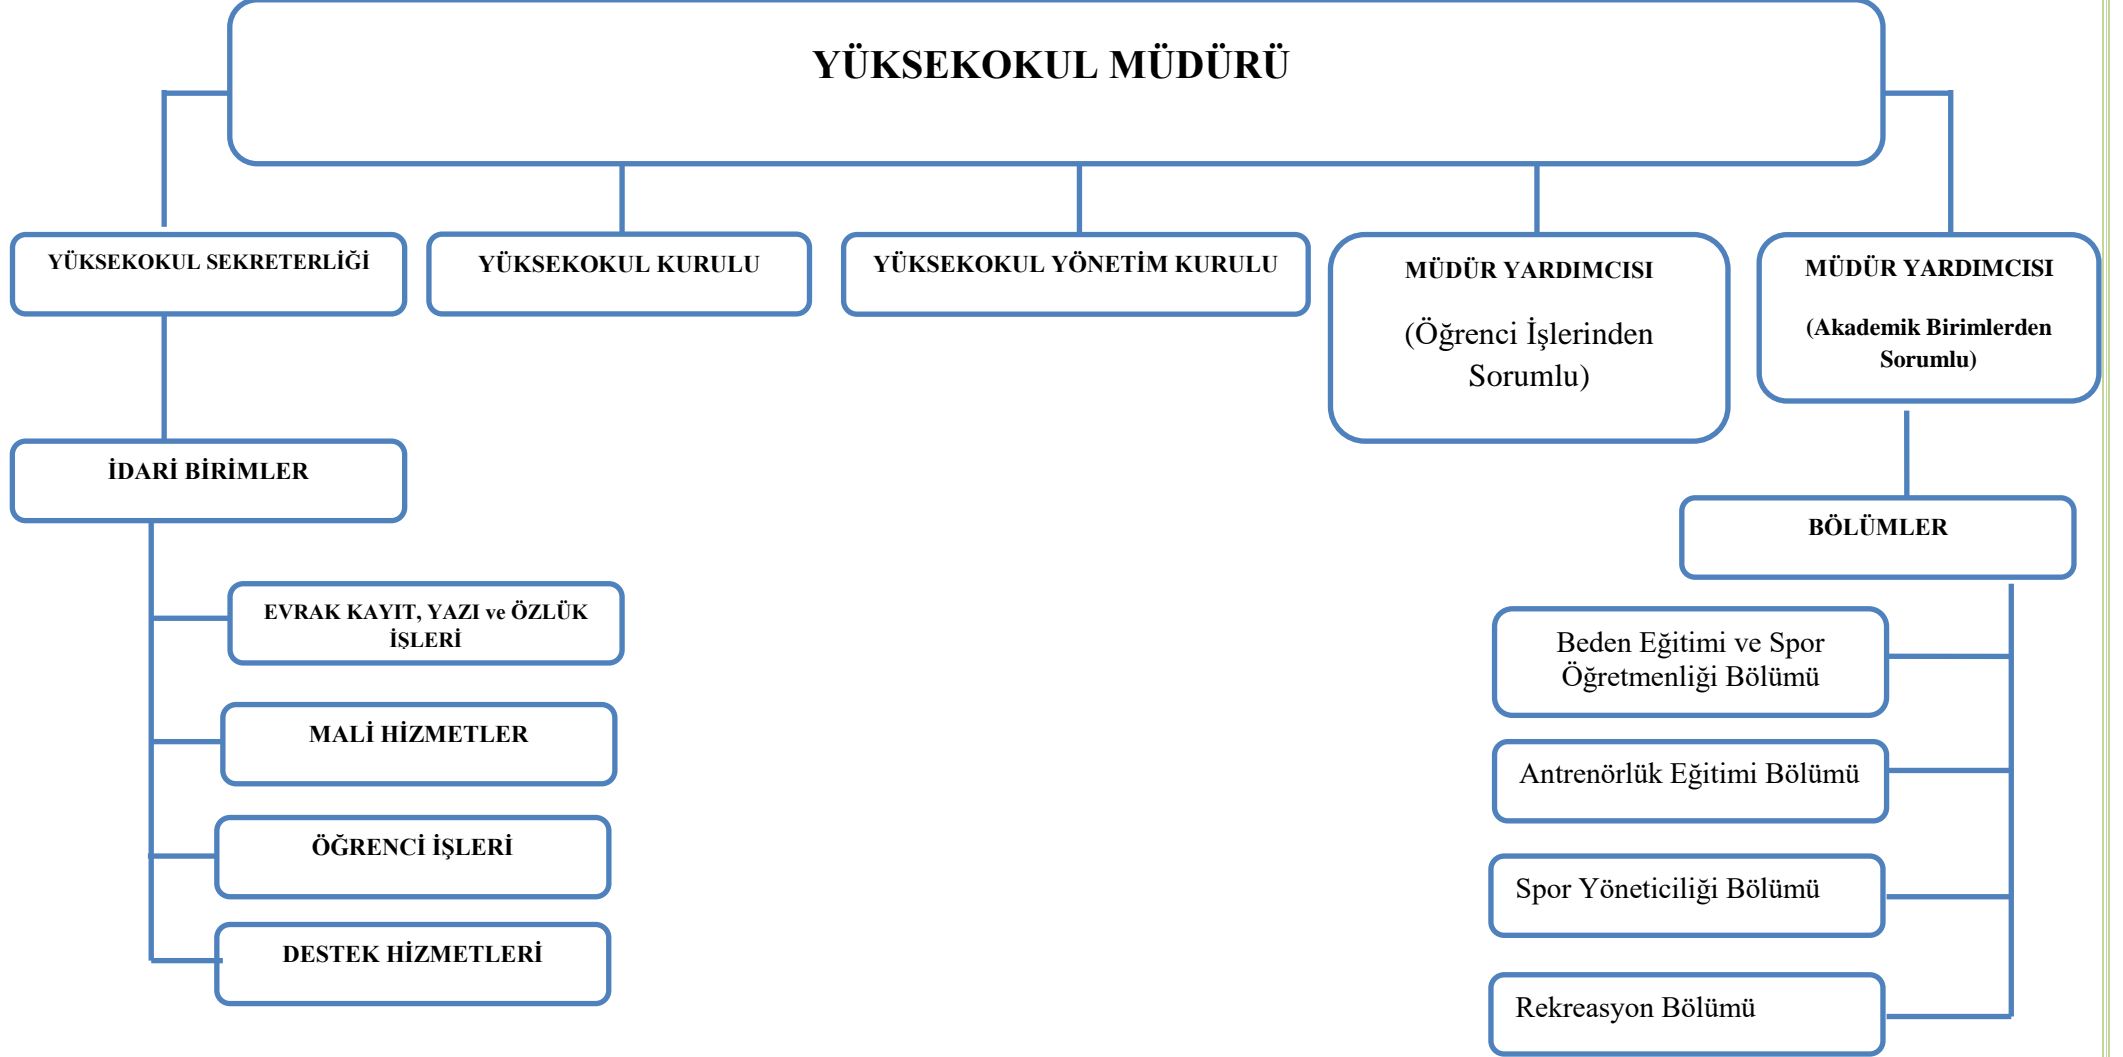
YÜKSEKOKUL MÜDÜRÜ

YÜKSEKOKUL SEKRETERLİĞİ

YÜKSEKOKUL KURULU

YÜKSEKOKUL YÖNETİM KURULU

MÜDÜR YARDIMCISI

(Öğrenci İşlerinden Sorumlu)

MÜDÜR YARDIMCISI

(Akademik Birimlerden Sorumlu)

İDARİ BİRİMLER

EVRAK KAYIT, YAZI ve ÖZLÜK İŞLERİ

MALİ HİZMETLER

ÖĞRENCİ İŞLERİ

DESTEK HİZMETLERİ

BÖLÜMLER

Beden Eğitimi ve Spor Öğretmenliği Bölümü

Antrenörlük Eğitimi Bölümü

Spor Yöneticiliği Bölümü

Rekreasyon Bölümü